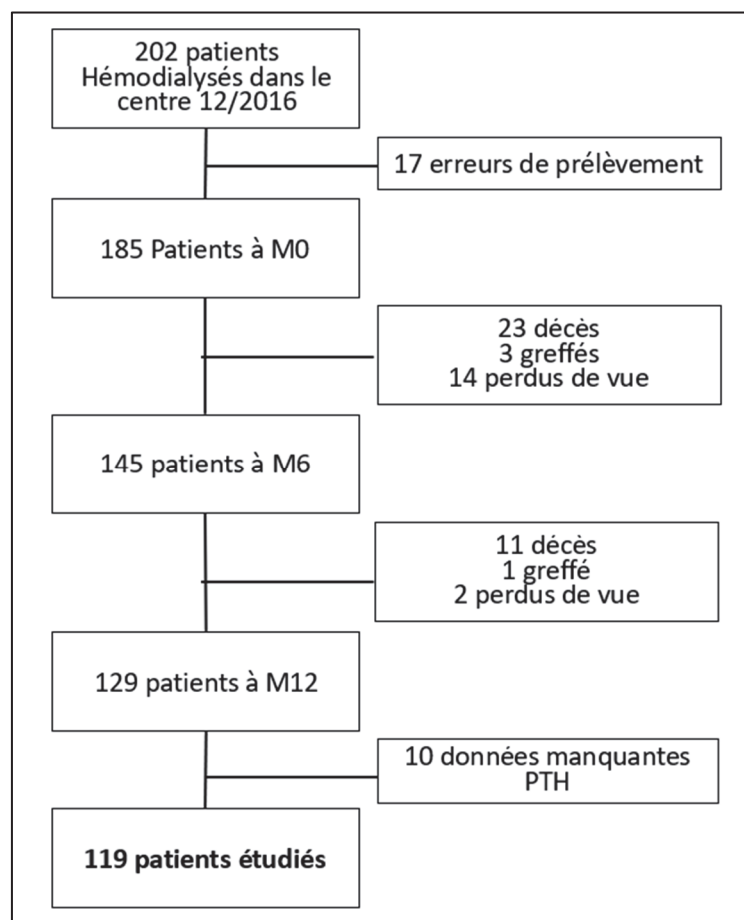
202 patients
Hémodialysés dans le centre 12/2016

17 erreurs de prélèvement

185 Patients à M0

23 décès
3 greffés
14 perdus de vue

145 patients à M6

11 décès
1 greffé
2 perdus de vue

129 patients à M12

10 données manquantes PTH

**119 patients étudiés**